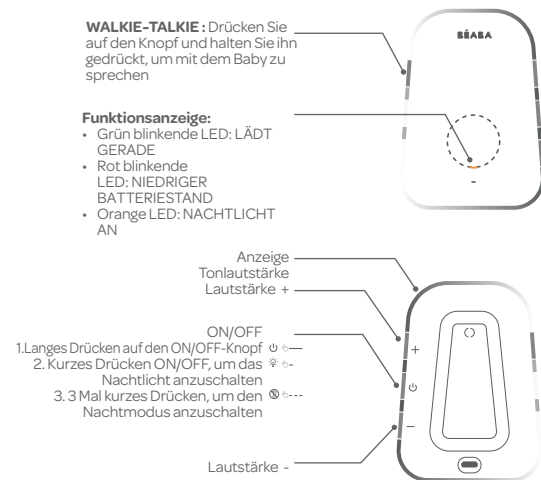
WALKIE-TALKIE : Drücken Sie auf den Knopf und halten Sie ihn gedrückt, um mit dem Baby zu sprechen

BÉABA

Funktionsanzeige:
• Grün blinkende LED: LÄDT GERADE
• Rot blinkende LED: NIEDRIGER BATTERIESTAND
• Orange LED: NACHTLICHT AN

Anzeige Tonlautstärke
Lautstärke +

ON/OFF
1.Langes Drücken auf den ON/OFF-Knopf
2. Kurzes Drücken ON/OFF, um das Nachtlicht anzuschalten
3. 3 Mal kurzes Drücken, um den Nachtmodus anzuschalten

+
–

Lautstärke -